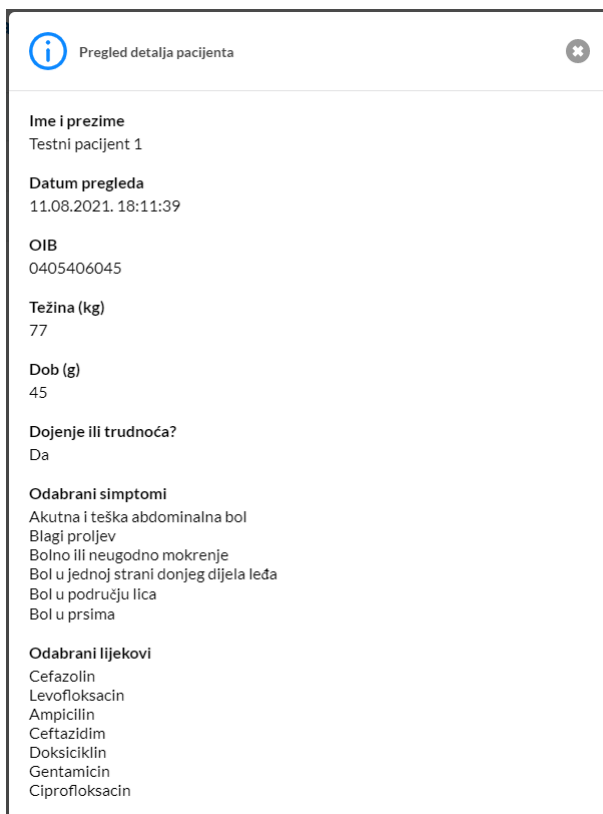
Pregled detalja pacijenta

Ime i prezime
Testni pacijent 1

Datum pregleda
11.08.2021. 18:11:39

OIB
0405406045

Težina (kg)
77

Dob (g)
45

Dojenje ili trudnoća?
Da

Odabrani simptomi
Akutna i teška abdominalna bol
Blagi proljev
Bolno ili neugodno mokrenje
Bol u jednoj strani donjeg dijela leđa
Bol u području lica
Bol u prsima

Odabrani lijekovi
Cefazolin
Levofloksacin
Ampicilin
Ceftazidim
Doksiciklin
Gentamicin
Ciprofloksacin